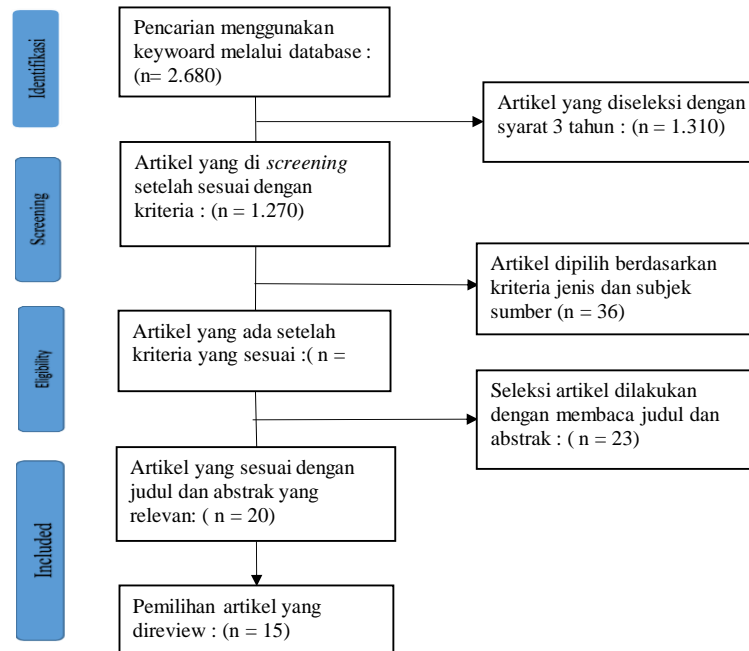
Identifikasi

Pencarian menggunakan keyword melalui database : (n= 2.680)

Artikel yang diseleksi dengan syarat 3 tahun : (n = 1.310)

Screening

Artikel yang di *screening* setelah sesuai dengan kriteria : (n = 1.270)

Artikel dipilih berdasarkan kriteria jenis dan subjek sumber (n = 36)

Eligibility

Artikel yang ada setelah kriteria yang sesuai :( n =

Seleksi artikel dilakukan dengan membaca judul dan abstrak : ( n = 23)

Included

Artikel yang sesuai dengan judul dan abstrak yang relevan: ( n = 20)

Pemilihan artikel yang direview : (n = 15)